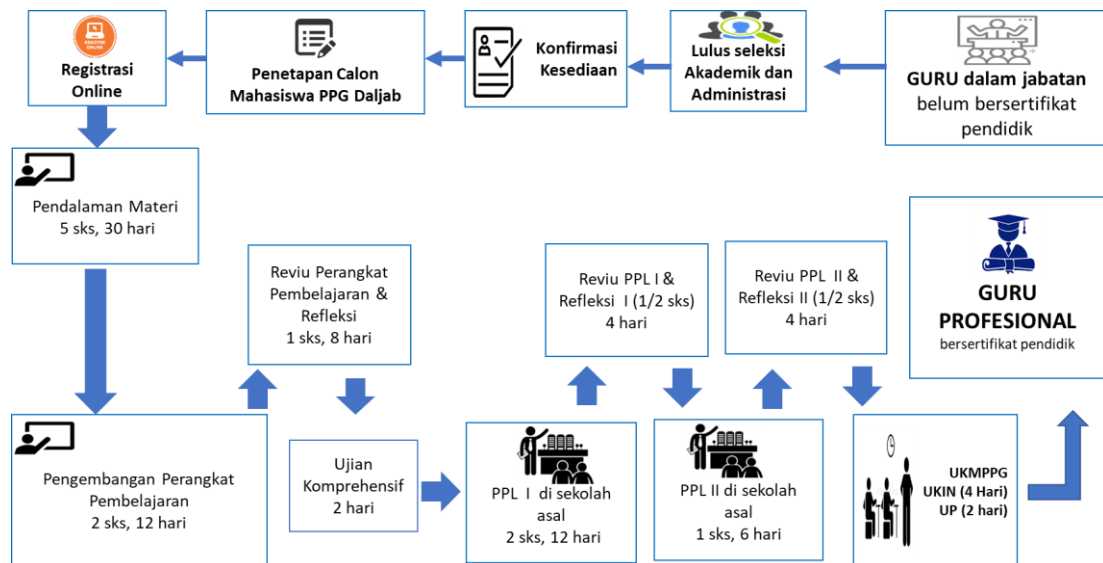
REGISTER ONLINE

Registrasi Online

Penetapan Calon Mahasiswa PPG Daljab

Konfirmasi Kesediaan

Lulus seleksi Akademik dan Administrasi

GURU dalam jabatan belum bersertifikat pendidik

Pendalaman Materi
5 sks, 30 hari

Reviu Perangkat Pembelajaran & Refleksi
1 sks, 8 hari

Reviu PPL I & Refleksi I (1/2 sks)
4 hari

Reviu PPL II & Refleksi II (1/2 sks)
4 hari

GURU PROFESIONAL
bersertifikat pendidik

Pengembangan Perangkat Pembelajaran
2 sks, 12 hari

Ujian Komprehensif
2 hari

PPL I di sekolah asal
2 sks, 12 hari

PPL II di sekolah asal
1 sks, 6 hari

UKMPPG
UKIN (4 Hari)
UP (2 hari)